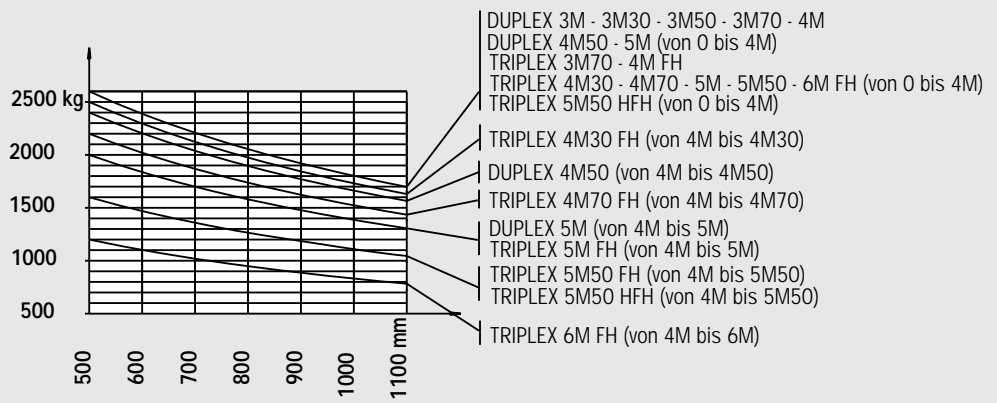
2500 kg
2000
1500
1000
500

500
600
700
800
900
1000
1100 mm

DUPLEX 3M - 3M30 - 3M50 - 3M70 - 4M
DUPLEX 4M50 - 5M (von 0 bis 4M)
TRIPLEX 3M70 - 4M FH
TRIPLEX 4M30 - 4M70 - 5M - 5M50 - 6M FH (von 0 bis 4M)
TRIPLEX 5M50 HFH (von 0 bis 4M)

TRIPLEX 4M30 FH (von 4M bis 4M30)

DUPLEX 4M50 (von 4M bis 4M50)

TRIPLEX 4M70 FH (von 4M bis 4M70)

DUPLEX 5M (von 4M bis 5M)
TRIPLEX 5M FH (von 4M bis 5M)

TRIPLEX 5M50 FH (von 4M bis 5M50)
TRIPLEX 5M50 HFH (von 4M bis 5M50)

TRIPLEX 6M FH (von 4M bis 6M)